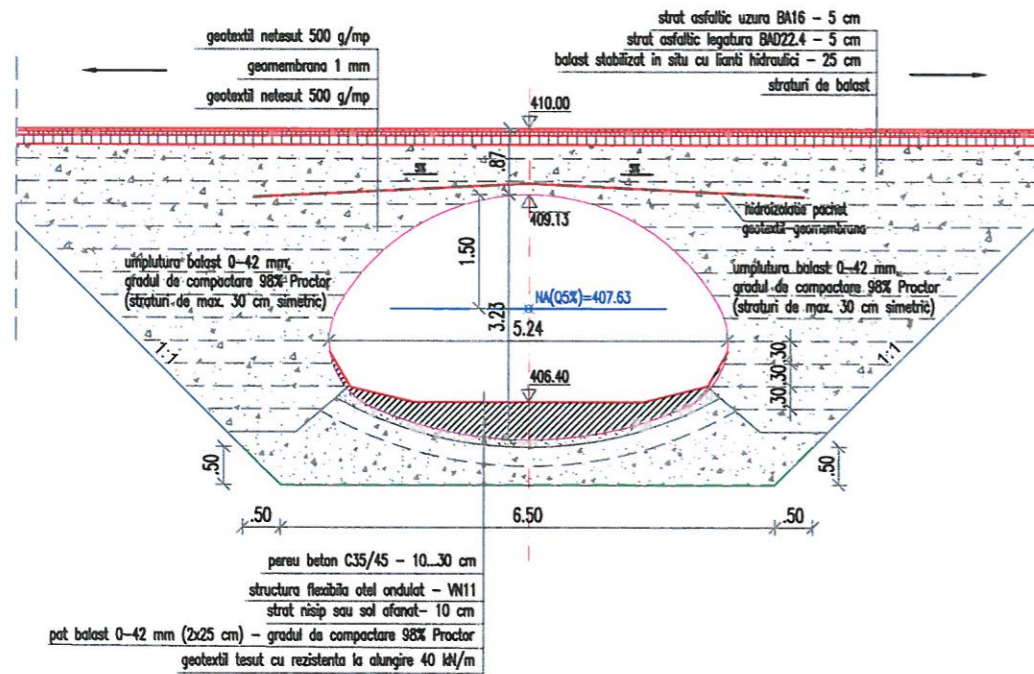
geotextil netesut 500 g/mp
geomembrana 1 mm
geotextil netesut 500 g/mp

strat asfaltic uzura BA16 – 5 cm
strat asfaltic legatura BAD22.4 – 5 cm
balast stabilizat in situ cu lianti hidraulici – 25 cm
straturi de balast

410.00
.87
3%
3%
hidroizolatie pachet geotextil-geomembrana
409.13
1.50
umplutura balast 0–42 mm, gradul de compactare 98% Proctor (straturi de max. 30 cm simetric)
umplutura balast 0–42 mm, gradul de compactare 98% Proctor (straturi de max. 30 cm simetric)
NA(Q5%)=407.63
3.23
5.24
1:1
1:1
.30
.30
.30
406.40
.50
.50
.50
6.50
.50

pereu beton C35/45 – 10...30 cm
structura flexibila otel ondulat – VN11
strat nisip sau sol afanat– 10 cm
pat balast 0–42 mm (2x25 cm) – gradul de compactare 98% Proctor
geotextil tesut cu rezistenta la alungire 40 kN/m